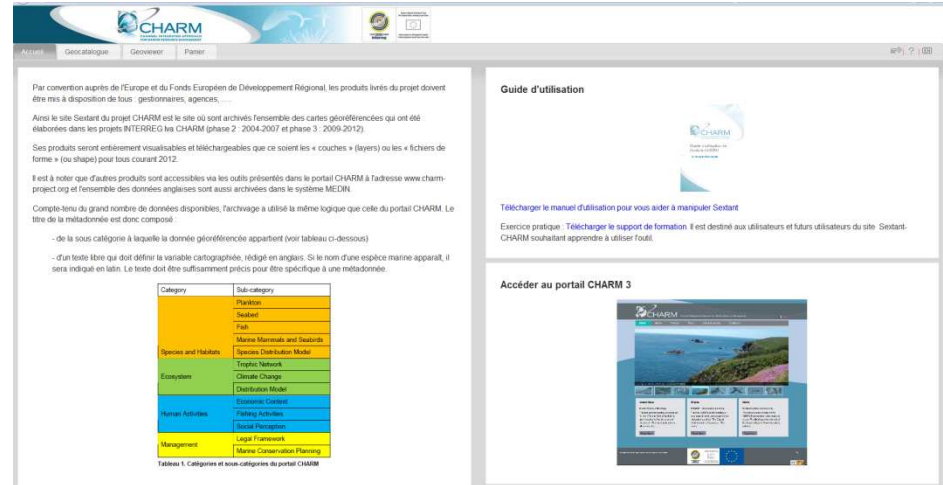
CHARM

Accueil Geocatalogue Geoviewer Panier

Par convention auprès de l'Europe et du Fonds Européen de Développement Régional, les produits livrés du projet doivent être mis à disposition de tous : gestionnaires, agences, .....

Ainsi le site Sextant du projet CHARM est le site où sont archivés l'ensemble des cartes géoréférencées qui ont été élaborées dans les projets INTERREG IVa CHARM (phase 2 : 2004-2007 et phase 3 : 2009-2012).

Ses produits seront entièrement visualisables et téléchargeables que ce soient les « couches » (layers) ou les « fichiers de forme » (ou shape) pour tous courant 2012.

Il est à noter que d'autres produits sont accessibles via les outils présentés dans le portail CHARM à l'adresse www.charm-project.org et l'ensemble des données anglaises sont aussi archivées dans le système MEDIN.

Compte-tenu du grand nombre de données disponibles, l'archivage a utilisé la même logique que celle du portail CHARM. Le titre de la métadonnée est donc composé :

- de la sous catégorie à laquelle la donnée géoréférencée appartient (voir tableau ci-dessous)

- d'un texte libre qui doit définir la variable cartographiée, rédigé en anglais. Si le nom d'une espèce marine apparaît, il sera indiqué en latin. Le texte doit être suffisamment précis pour être spécifique à une métadonnée.

| Category | Sub-category |
|---|---|
| Species and Habitats | Plankton |
| | Seabed |
| | Fish |
| | Marine Mammals and Seabirds |
| | Species Distribution Model |
| Ecosystem | Trophic Network |
| | Climate Change |
| | Distribution Model |
| Human Activities | Economic Context |
| | Fishing Activities |
| | Social Perception |
| Management | Legal Framework |
| | Marine Conservation Planning |

Tableau 1. Catégories et sous-catégories du portail CHARM

Guide d'utilisation

CHARM

Télécharger le manuel d'utilisation pour vous aider à manipuler Sextant

Exercice pratique : Télécharger le support de formation. Il est destiné aux utilisateurs et futurs utilisateurs du site Sextant-CHARM souhaitant apprendre à utiliser l'outil.

Accéder au portail CHARM 3

CHARM